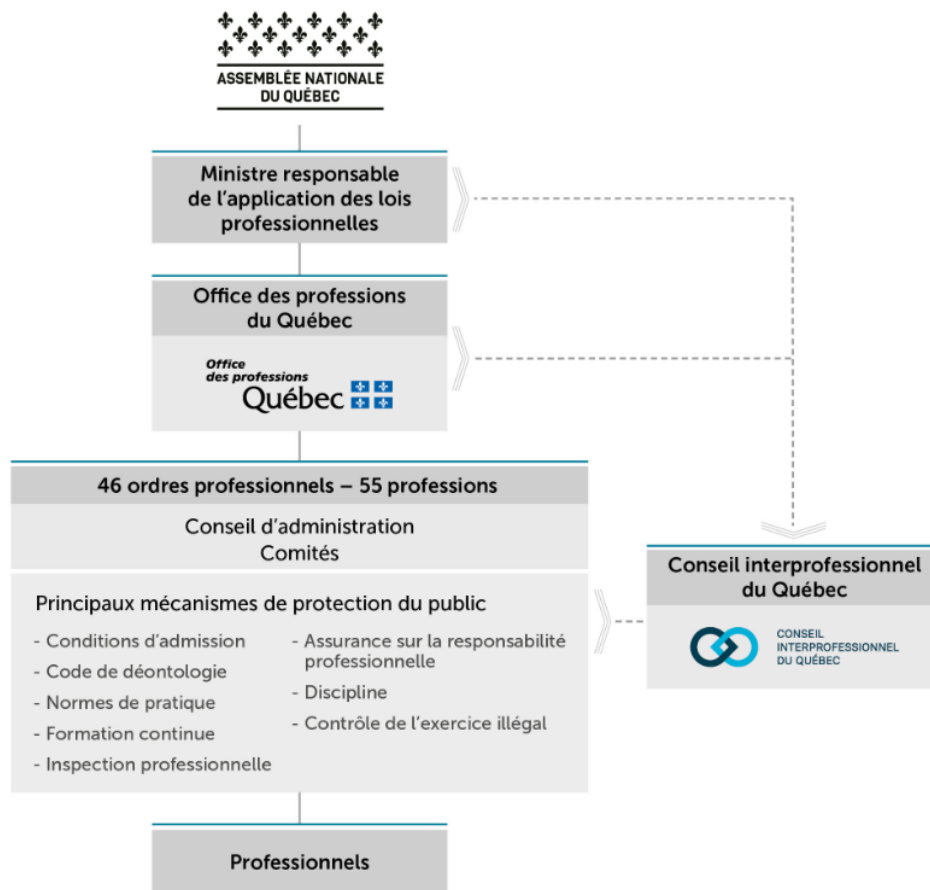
ASSEMBLÉE NATIONALE
DU QUÉBEC

Ministre responsable de l'application des lois professionnelles

Office des professions du Québec

Office des professions
Québec

46 ordres professionnels – 55 professions

Conseil d'administration
Comités

Principaux mécanismes de protection du public

- Conditions d'admission
- Code de déontologie
- Normes de pratique
- Formation continue
- Inspection professionnelle

- Assurance sur la responsabilité professionnelle
- Discipline
- Contrôle de l'exercice illégal

Conseil interprofessionnel du Québec

CONSEIL
INTERPROFESSIONNEL
DU QUÉBEC

Professionnels